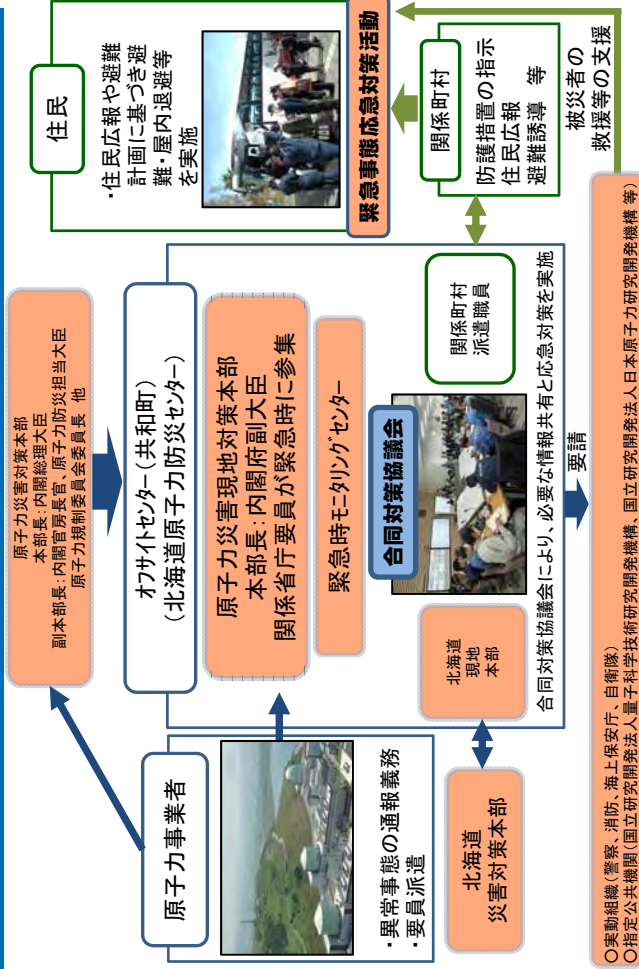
原子力災害対策本部
本部長：内閣総理大臣
副本部長：内閣官房長官、原子力防災担当大臣
原子力規制委員会委員長　他

オフサイトセンター（共和町）
（北海道原子力防災センター）

原子力災害現地対策本部
本部長：内閣府副大臣
関係省庁要員が緊急時に参集

緊急時モニタリングセンター

合同対策協議会

北海道現地本部

関係町村派遣職員

合同対策協議会により、必要な情報共有と応急対策を実施

要請

原子力事業者
・異常事態の通報義務
・要員派遣

北海道
災害対策本部

住民
・住民広報や避難計画に基づき避難・屋内退避等を実施

緊急事態応急対策活動

関係町村
防護措置の指示
住民広報
避難誘導　等

被災者の救援等の支援

○実動組織（警察、消防、海上保安庁、自衛隊）
○指定公共機関（国立研究開発法人量子科学技術研究開発機構、国立研究開発法人日本原子力研究開発機構　等）